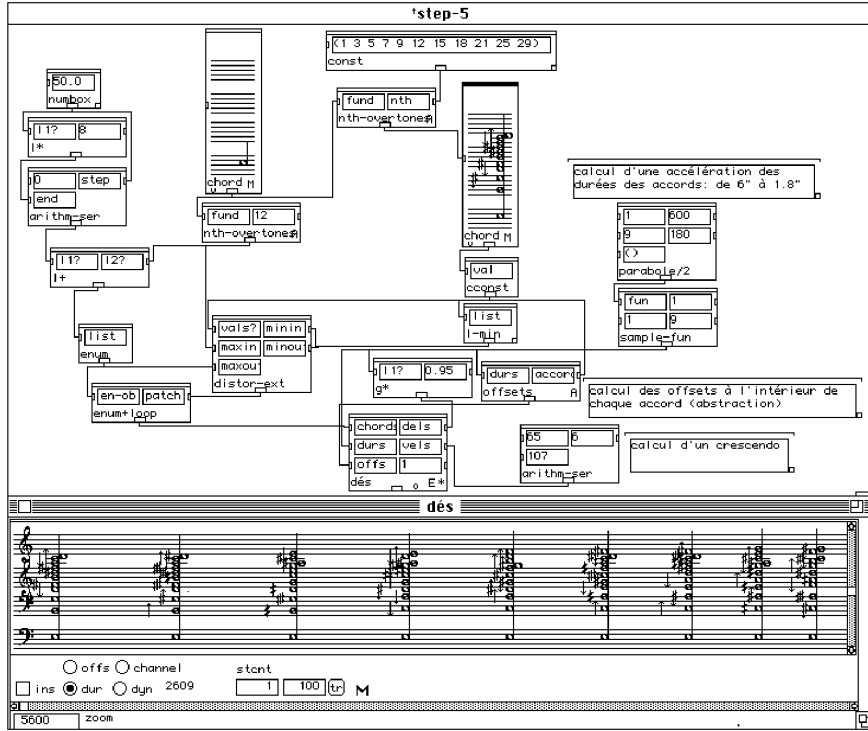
†step-5

(1 3 5 7 9 12 15 18 21 25 29)
const

50.0
numbox

l1? 8
l*

0 step
end
arithm-ser

chord M

fund 12
nth-overtones

fund nth
nth-overtones

chord M

val
cconst

list
l-min

l1? l2?
l+

list
enum

en-ob patch
enum+loop

vals? minin
maxin minou
maxou
distor-ext

l1? 0.95
g*

durs accord
offsets A

chords dels
durs vels
offs 1
dés E*

65 6
10?
arithm-ser

calcul d'une accélération des durées des accords: de 6" à 1.8"

1 600
9 180
()
parabole/2

fun 1
1 9
sample-fun

calcul des offsets à l'intérieur de chaque accord (abstraction)

calcul d'un crescendo

dés

offs channel
ins dur dyn 2609
staff
1 100 tr M
5600 zoom